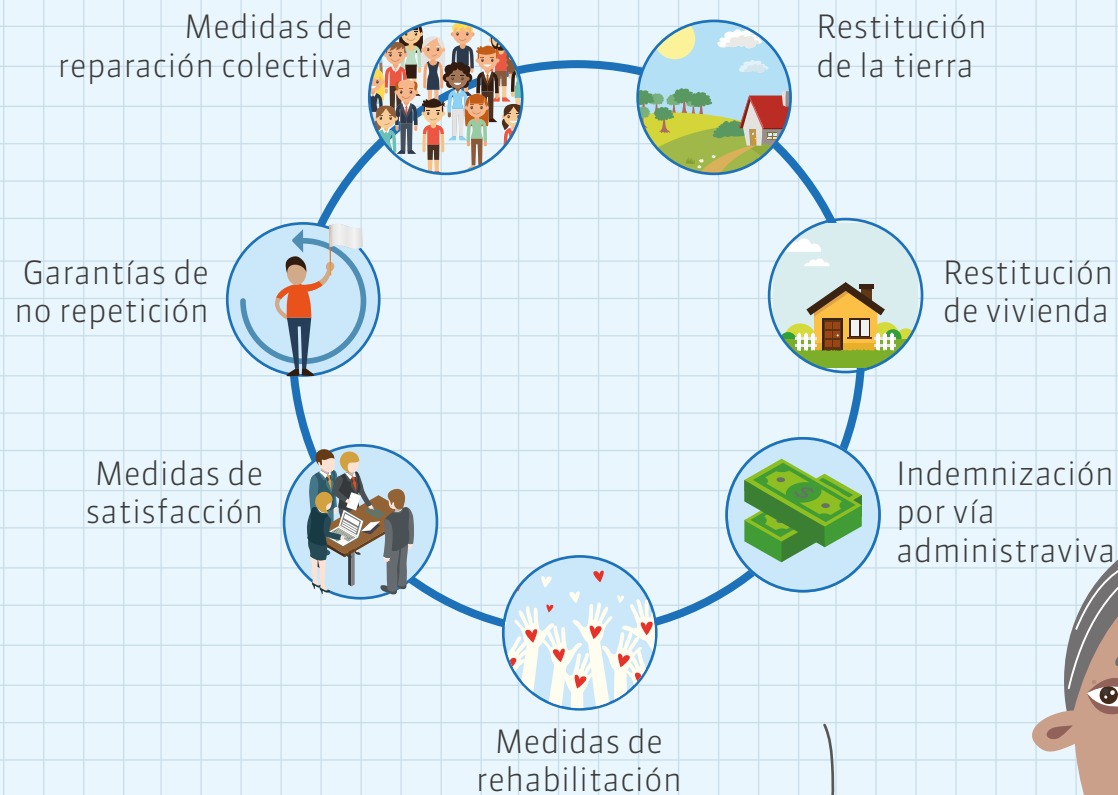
Medidas de reparación colectiva

Restitución de la tierra

Restitución de vivienda

Indemnización por vía administraviva

Medidas de rehabilitación

Medidas de satisfacción

Garantías de no repetición